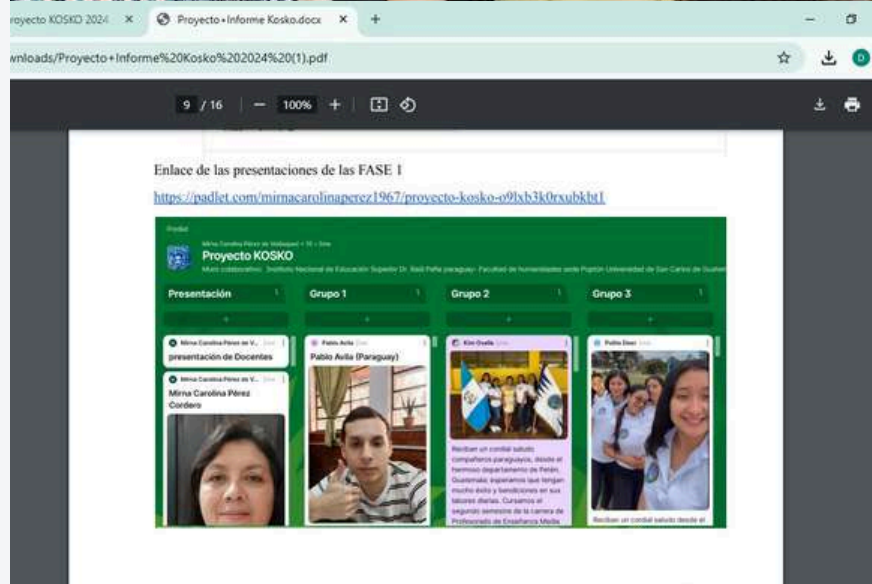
royecto KOSKO 2024 ×
Proyecto+Informe Kosko.docx ×
+
wnloads/Proyecto+Informe%20Kosko%202024%20(1).pdf

9 / 16 | — 100% +

Enlace de las presentaciones de las FASE 1

https://padlet.com/mirnacarolinaperez1967/proyecto-kosko-o9lxb3k0rxubkbt1

Padlet
Mirna Carolina Pérez de Velásquez + 15 • 2mo
Proyecto KOSKO
Muro colaborativo: Instituto Nacional de Educación Superior Dr. Raúl Peña paraguay- Facultad de humanidades sede Poptún Universidad de San Carlos de Guatem

Presentación
Grupo 1
Grupo 2
Grupo 3

Mirna Carolina Pérez de V...
presentación de Docentes

Mirna Carolina Pérez de V...
Mirna Carolina Pérez Cordero

Pablo Avila
Pablo Avila (Paraguay)

Kim Ovalle
Reciban un cordial saludo compañeros paraguayos, desde el hermoso departamento de Petén, Guatemala; esperamos que tengan mucho éxito y bendiciones en sus labores diarias. Cursamos el segundo semestre de la carrera de Profesorado de Enseñanza Media

Pollito Diaz
Reciban un cordial saludo desde el